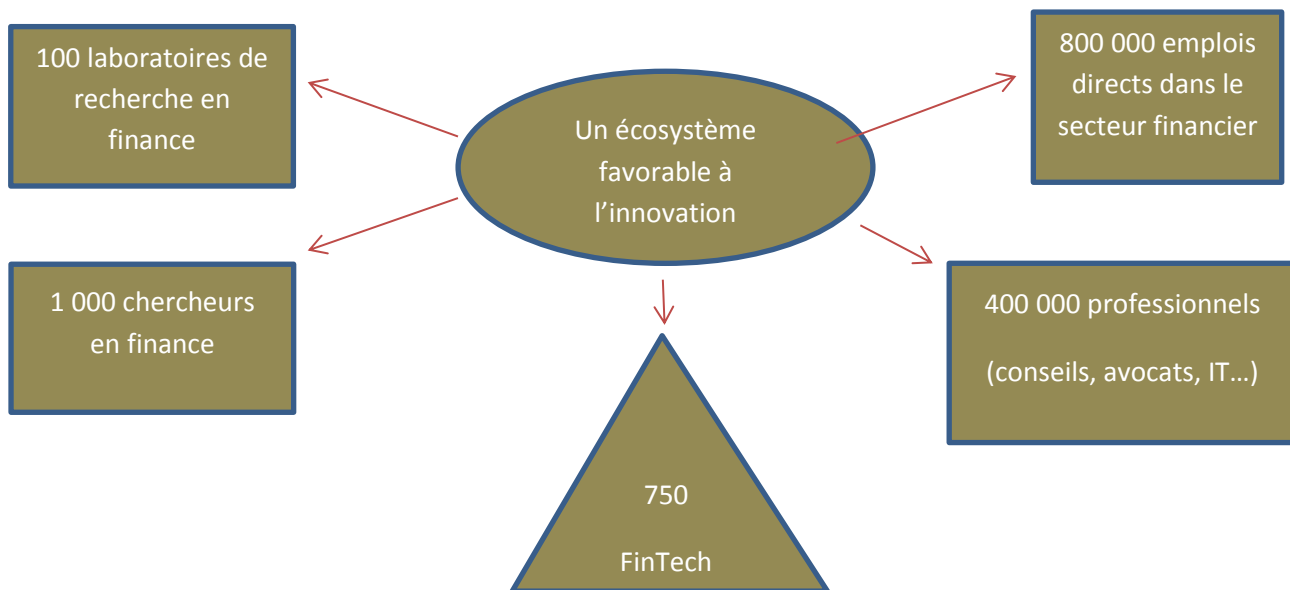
Un écosystème favorable à l’innovation

100 laboratoires de recherche en finance

800 000 emplois directs dans le secteur financier

1 000 chercheurs en finance

400 000 professionnels

(conseils, avocats, IT…)

750

FinTech